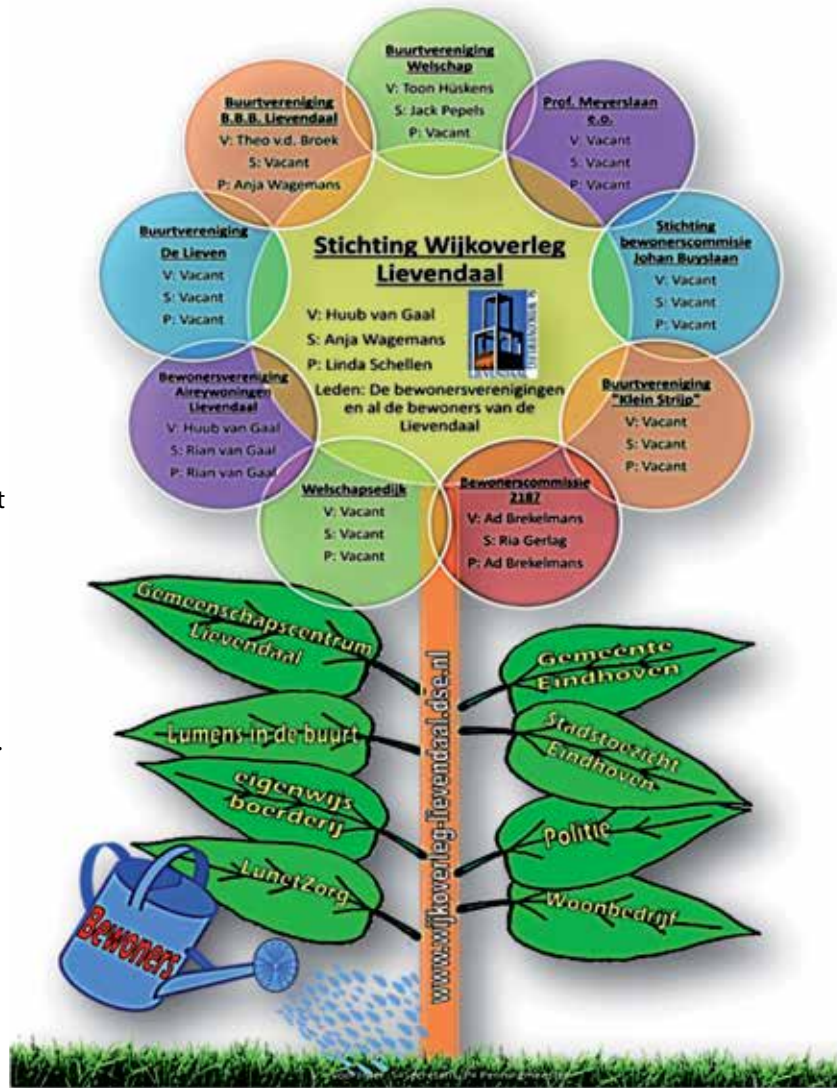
Buurtvereniging Welschap
V: Toon Hüskens
S: Jack Pepels
P: Vacant

Prof. Meyerslaan e.o.
V: Vacant
S: Vacant
P: Vacant

Stichting bewonerscommisie Johan Buyslaan
V: Vacant
S: Vacant
P: Vacant

Buurtvereniging "Klein Strijp"
V: Vacant
S: Vacant
P: Vacant

Bewonerscommissie 2187
V: Ad Brekelmans
S: Ria Gerlag
P: Ad Brekelmans

Welschapsedijk
V: Vacant
S: Vacant
P: Vacant

Bewonersvereniging Aireywoningen Lievendaal
V: Huub van Gaal
S: Rian van Gaal
P: Rian van Gaal

Buurtvereniging De Lieven
V: Vacant
S: Vacant
P: Vacant

Buurtvereniging B.B.B. Lievendaal
V: Theo v.d. Broek
S: Vacant
P: Anja Wagemans

Stichting Wijkoverleg Lievendaal
V: Huub van Gaal
S: Anja Wagemans
P: Linda Schellen
Leden: De bewonersverenigingen en al de bewoners van de Lievendaal

Gemeenschapscentrum Lievendaal
Lumens in de buurt
eigenwijs boerderij
LunetZorg
Bewoners

www.wijkoverleg-lievendaal.dse.nl

Gemeente Eindhoven
Stadstoezicht Eindhoven
Politie
Woonbedrijf

t
.